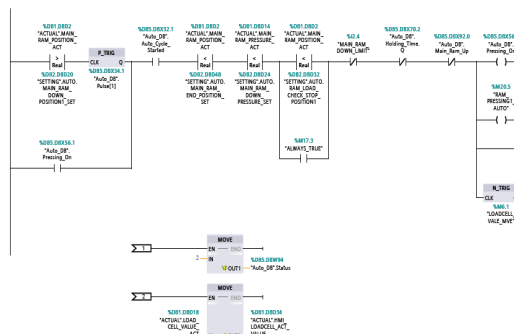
%DB1.DBD2
"ACTUAL".MAIN_RAM_POSITION_ACT
>
Real
%DB2.DBD20
"SETTING".AUTO.MAIN_RAM_DOWN_POSITION1_SET

P_TRIG
CLK Q
%DB5.DBX56.1
"Auto_DB".Pulse[1]

%DB5.DBX32.1
"Auto_DB".Auto_Cycle_Started

%DB1.DBD2
"ACTUAL".MAIN_RAM_POSITION_ACT
<
Real
%DB2.DBD48
"SETTING".AUTO.MAIN_RAM_END_POSITION_SET

%DB1.DBD14
"ACTUAL".MAIN_RAM_PRESSURE_ACT
<
Real
%DB2.DBD24
"SETTING".AUTO.MAIN_RAM_DOWN_PRESSURE_SET

%DB1.DBD2
"ACTUAL".MAIN_RAM_POSITION_ACT
<
Real
%DB2.DBD32
"SETTING".AUTO.RAM_LOAD_CHECK_STOP_POSITION1

%M17.3
"ALWAYS_TRUE"

%I2.4
"MAIN_RAM_DOWN_LIMIT"

%DB5.DBX70.2
"Auto_DB".Holding_Time.Q

%DB5.DBX92.0
"Auto_DB".Main_Ram_Up

%DB5.DBX5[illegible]
"Auto_DB".Pressing_O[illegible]

%M20.5
"RAM_PRESSING1_AUTO"

N_TRIG
CLK
%M6.1
"LOADCELL_VALE_MVE"

%DB5.DBX56.1
"Auto_DB".Pressing_On

MOVE
EN — ENO
2 — IN
OUT1 — %DB5.DBW94
"Auto_DB".Status

MOVE
EN — ENO
%DB1.DBD18
"ACTUAL".LOAD_CELL_VALUE_ACT
%DB1.DBD34
"ACTUAL".HMI_LOADCELL_ACT_VALUE